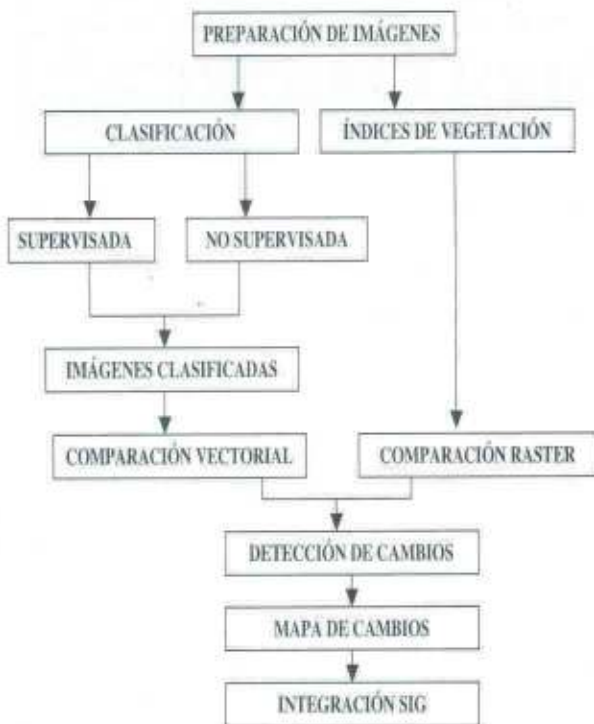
PREPARACIÓN DE IMÁGENES

CLASIFICACIÓN

ÍNDICES DE VEGETACIÓN

SUPERVISADA

NO SUPERVISADA

IMÁGENES CLASIFICADAS

COMPARACIÓN VECTORIAL

COMPARACIÓN RASTER

DETECCIÓN DE CAMBIOS

MAPA DE CAMBIOS

INTEGRACIÓN SIG